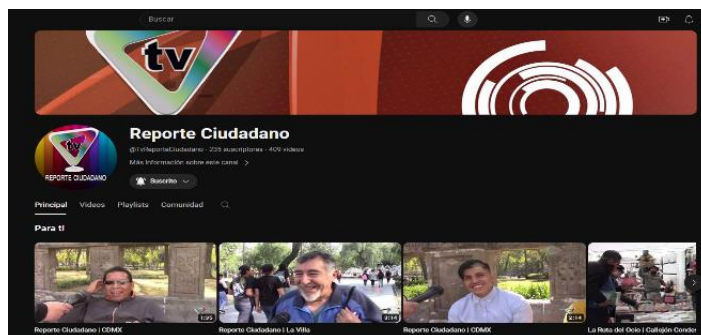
Buscar

tv

Reporte Ciudadano

@TvReporteCiudadano · 235 suscriptores · 409 videos

Más información sobre este canal >

REPORTE CIUDADANO

Suscrito

Principal Videos Playlists Comunidad

Para ti

1:20 Reporte Ciudadano | CDMX

2:14 Reporte Ciudadano | La Villa

2:54 Reporte Ciudadano | CDMX

La Ruta del Ocio | Callejón Conder